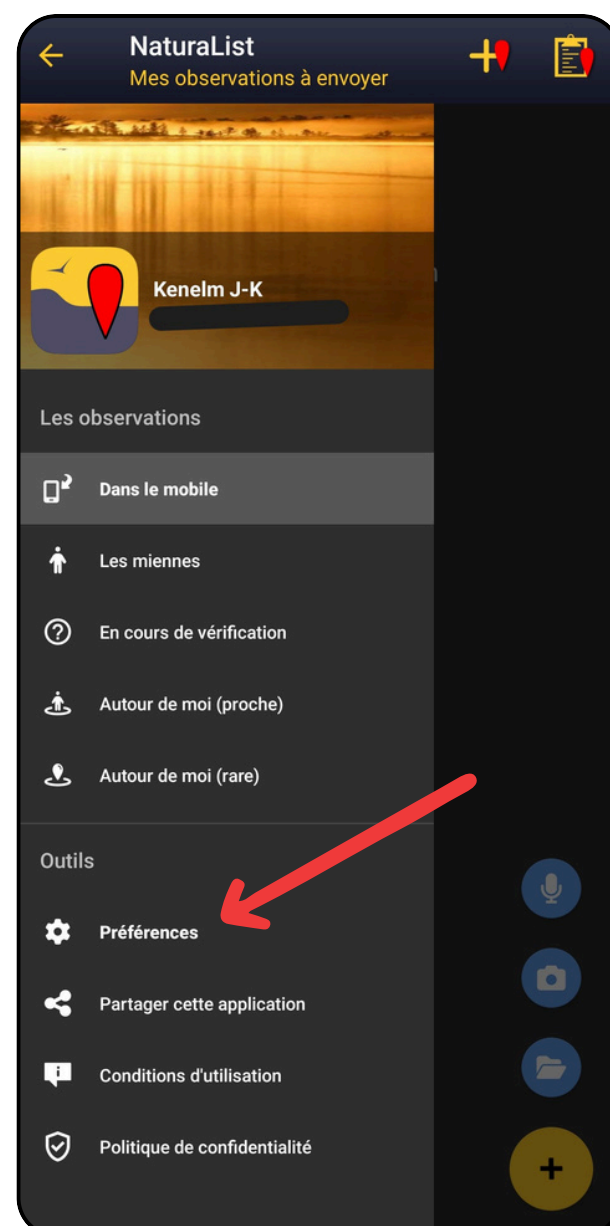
NaturaList
Mes observations à envoyer

Kenelm J-K
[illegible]

Les observations

Dans le mobile

Les miennes

En cours de vérification

Autour de moi (proche)

Autour de moi (rare)

Outils

Préférences

Partager cette application

Conditions d'utilisation

Politique de confidentialité